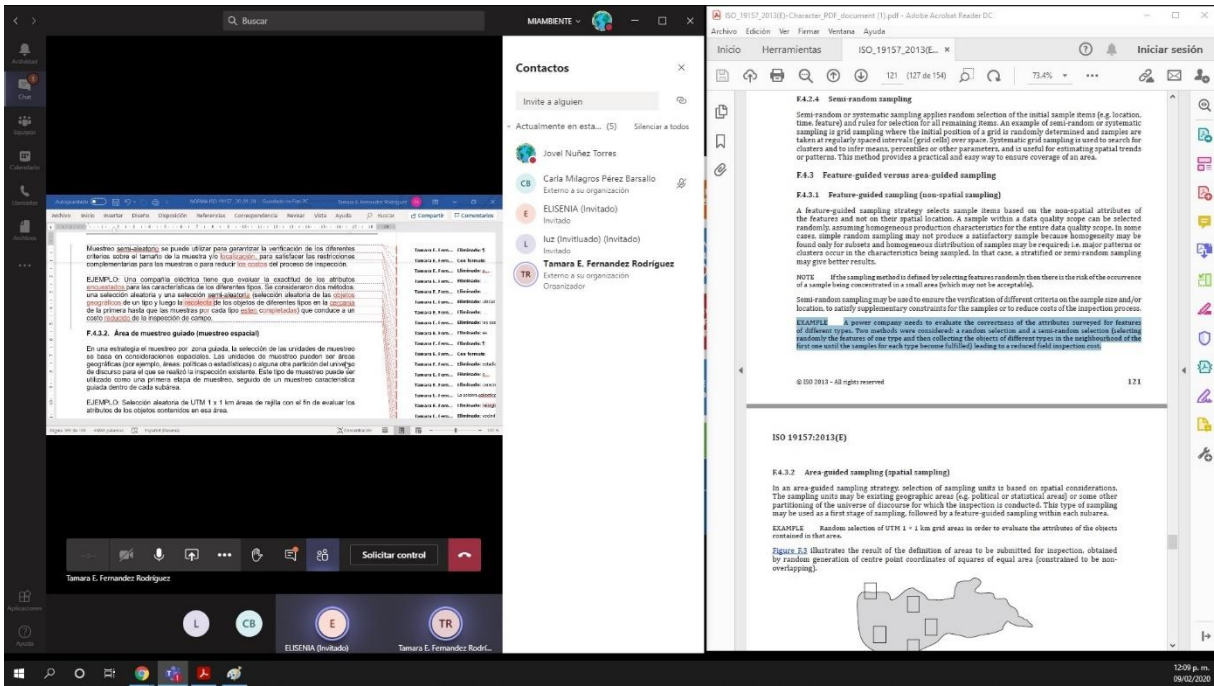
Q Buscar

MIAMBIENTE

Actividad
Chat
Equipos
Calendario
Llamadas
Archivos
...
Aplicaciones
Ayuda

Contactos

Invite a alguien

Actualmente en esta... (5)   Silenciar a todos

Jovel Nuñez Torres

Carla Milagros Pérez Barsallo
Externo a su organización

ELISENIA (Invitado)
Invitado

luz (Invitado) (Invitado)
Invitado

Tamara E. Fernandez Rodríguez
Externo a su organización
Organizador

Archivo Inicio Insertar Diseño Disposición Referencias Correspondencia Revisar Vista Ayuda Buscar Compartir Comentarios

Muestreo semi-aleatorio se puede utilizar para garantizar la verificación de los diferentes criterios sobre el tamaño de la muestra y/o localización, para satisfacer las restricciones complementarias para las muestras o para reducir los costos del proceso de inspección.

EJEMPLO: Una compañía eléctrica tiene que evaluar la exactitud de los atributos encuestados para las características de los diferentes tipos. Se consideraron dos métodos: una selección aleatoria y una selección semi-aleatoria (selección aleatoria de las objetos geográficos de un tipo y luego la escolecta de los objetos de diferentes tipos en la cercanía de la primera hasta que las muestras por cada tipo estén completadas) que conduce a un costo reducido de la inspección de campo.

F.4.3.2. Área de muestreo guiado (muestreo espacial)

En una estrategia el muestreo por zona guiada, la selección de las unidades de muestreo se basa en consideraciones espaciales. Las unidades de muestreo pueden ser áreas geográficas (por ejemplo, áreas políticas o estadísticas) o alguna otra partición del universo de discurso para el que se realizó la inspección existente. Este tipo de muestreo puede ser utilizado como una primera etapa de muestreo, seguido de un muestreo característica guiada dentro de cada subárea.

EJEMPLO: Selección aleatoria de UTM 1 x 1 km áreas de rejilla con el fin de evaluar los atributos de los objetos contenidos en esa área.

Solicitar control

Tamara E. Fernandez Rodríguez

L   CB   E   TR
ELISENIA (Invitado)   Tamara E. Fernandez Rodrí...

ISO_19157_2013(E)-Character_PDF_document (1).pdf - Adobe Acrobat Reader DC
Archivo Edición Ver Firmar Ventana Ayuda
Inicio   Herramientas   ISO_19157_2013(E... ×   Iniciar sesión
121 (127 de 154)   73.4%

F.4.2.4 Semi-random sampling

Semi-random or systematic sampling applies random selection of the initial sample items (e.g. location, time, feature) and rules for selection for all remaining items. An example of semi-random or systematic sampling is grid sampling where the initial position of a grid is randomly determined and samples are taken at regularly spaced intervals (grid cells) over space. Systematic grid sampling is used to search for clusters and to infer means, percentiles or other parameters, and is useful for estimating spatial trends or patterns. This method provides a practical and easy way to ensure coverage of an area.

F.4.3 Feature-guided versus area-guided sampling

F.4.3.1 Feature-guided sampling (non-spatial sampling)

A feature-guided sampling strategy selects sample items based on the non-spatial attributes of the features and not on their spatial location. A sample within a data quality scope can be selected randomly, assuming homogeneous production characteristics for the entire data quality scope. In some cases, simple random sampling may not produce a satisfactory sample because homogeneity may be found only for subsets and homogeneous distribution of samples may be required: i.e. major patterns or clusters occur in the characteristics being sampled. In that case, a stratified or semi-random sampling may give better results.

NOTE If the sampling method is defined by selecting features randomly, then there is the risk of the occurrence of a sample being concentrated in a small area (which may not be acceptable).

Semi-random sampling may be used to ensure the verification of different criteria on the sample size and/or location, to satisfy supplementary constraints for the samples or to reduce costs of the inspection process.

EXAMPLE A power company needs to evaluate the correctness of the attributes surveyed for features of different types. Two methods were considered: a random selection and a semi-random selection (selecting randomly the features of one type and then collecting the objects of different types in the neighbourhood of the first one until the samples for each type become fulfilled) leading to a reduced field inspection cost.

© ISO 2013 – All rights reserved   121

ISO 19157:2013(E)

F.4.3.2 Area-guided sampling (spatial sampling)

In an area-guided sampling strategy, selection of sampling units is based on spatial considerations. The sampling units may be existing geographic areas (e.g. political or statistical areas) or some other partitioning of the universe of discourse for which the inspection is conducted. This type of sampling may be used as a first stage of sampling, followed by a feature-guided sampling within each subarea.

EXAMPLE Random selection of UTM 1 × 1 km grid areas in order to evaluate the attributes of the objects contained in that area.

Figure F.3 illustrates the result of the definition of areas to be submitted for inspection, obtained by random generation of centre point coordinates of squares of equal area (constrained to be non-overlapping).

12:09 p. m.
09/02/2020